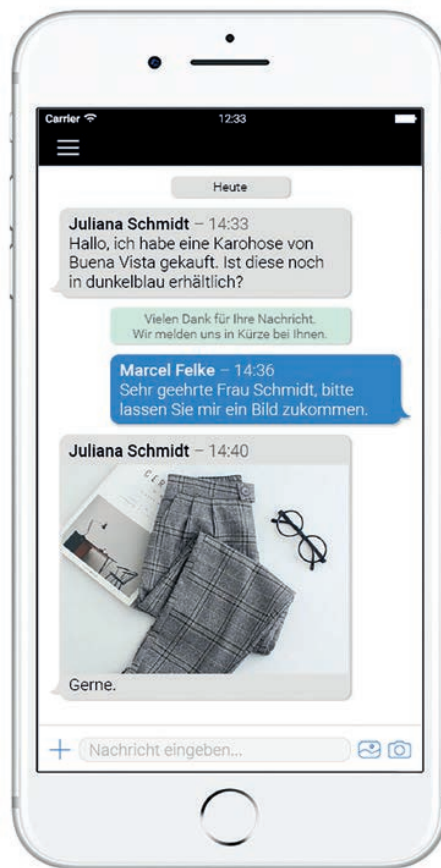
Carrier
12:33

Heute

Juliana Schmidt – 14:33
Hallo, ich habe eine Karohose von Buena Vista gekauft. Ist diese noch in dunkelblau erhältlich?

Vielen Dank für Ihre Nachricht.
Wir melden uns in Kürze bei Ihnen.

Marcel Felke – 14:36
Sehr geehrte Frau Schmidt, bitte lassen Sie mir ein Bild zukommen.

Juliana Schmidt – 14:40

Gerne.

Nachricht eingeben...